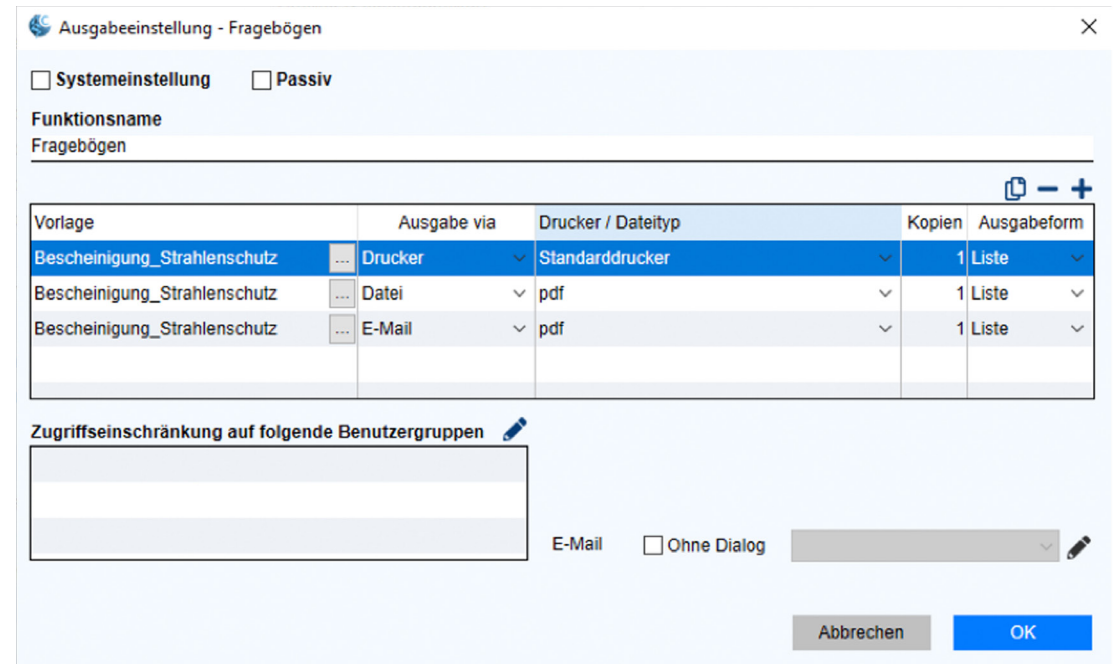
Ausgabeeinstellung - Fragebögen

Systemeinstellung
Passiv

Funktionsname
Fragebögen

| Vorlage | Ausgabe via | Drucker / Dateityp | Kopien | Ausgabeform |
|---|---|---|---|---|
| Bescheinigung_Strahlenschutz ... | Drucker | Standarddrucker | 1 | Liste |
| Bescheinigung_Strahlenschutz ... | Datei | pdf | 1 | Liste |
| Bescheinigung_Strahlenschutz ... | E-Mail | pdf | 1 | Liste |

Zugriffseinschränkung auf folgende Benutzergruppen

E-Mail
Ohne Dialog

Abbrechen
OK